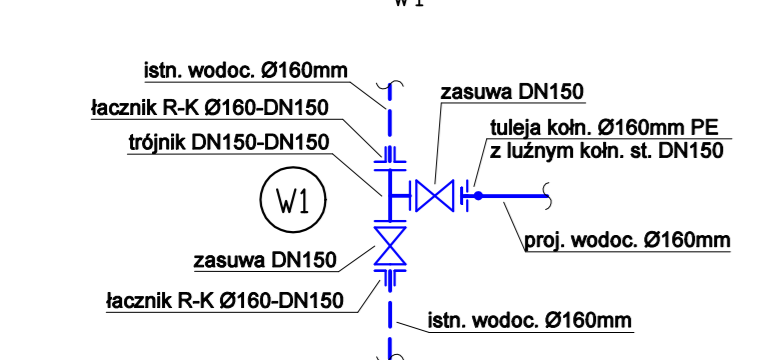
W1

istn. wodoc. Ø160mm

łacznik R-K Ø160-DN150

trójnik DN150-DN150

zasuwa DN150

tuleja kołn. Ø160mm PE
z luźnym kołn. st. DN150

W1

proj. wodoc. Ø160mm

zasuwa DN150

łacznik R-K Ø160-DN150

istn. wodoc. Ø160mm